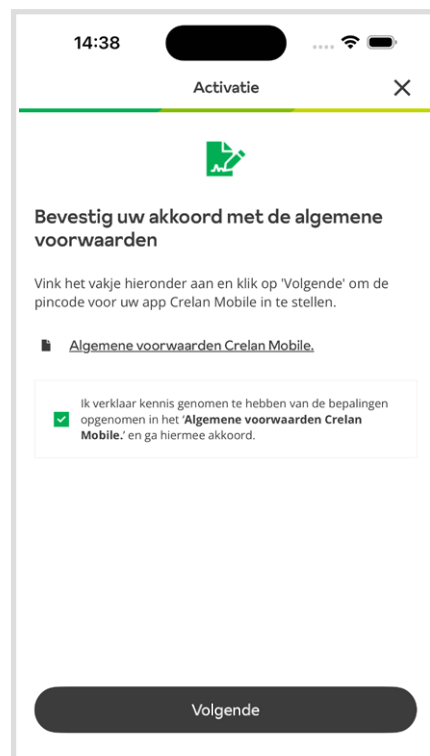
14:38

Activatie

Bevestig uw akkoord met de algemene voorwaarden

Vink het vakje hieronder aan en klik op 'Volgende' om de pincode voor uw app Crelan Mobile in te stellen.

Algemene voorwaarden Crelan Mobile.

Ik verklaar kennis genomen te hebben van de bepalingen opgenomen in het '**Algemene voorwaarden Crelan Mobile.**' en ga hiermee akkoord.

Volgende